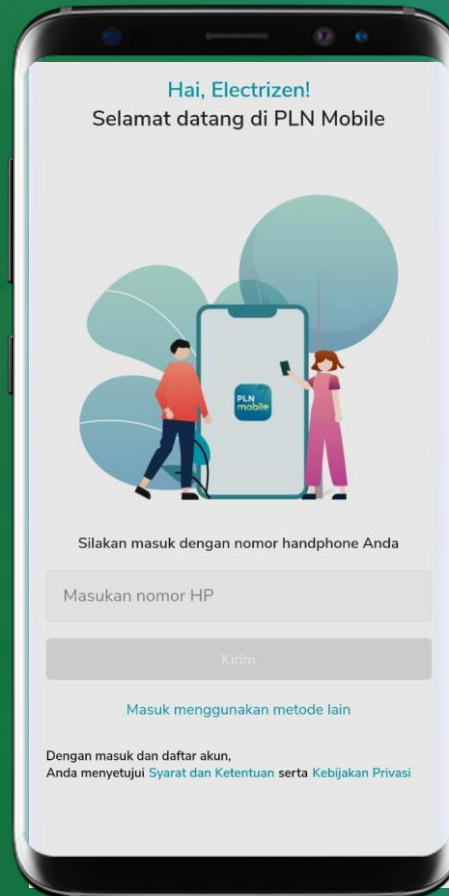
Hai, Electrizen!
Selamat datang di PLN Mobile

PLN mobile

Silakan masuk dengan nomor handphone Anda

Masukan nomor HP

Kirim

Masuk menggunakan metode lain

Dengan masuk dan daftar akun,
Anda menyetujui Syarat dan Ketentuan serta Kebijakan Privasi